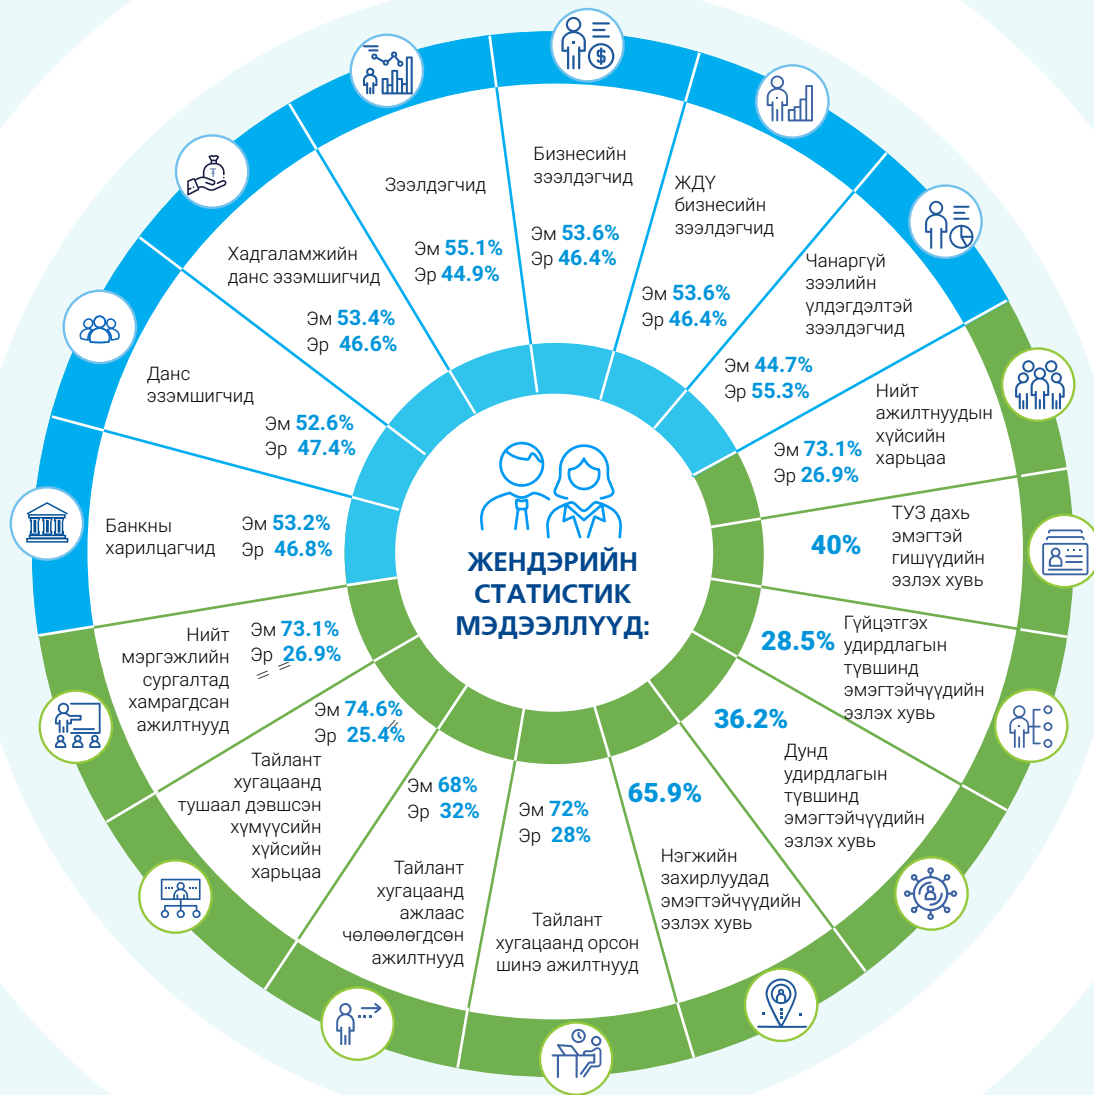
ЖЕНДЭРИЙН СТАТИСТИК МЭДЭЭЛЛҮҮД:

Бизнесийн зээлдэгчид
Эм 53.6%
Эр 46.4%

ЖДҮ бизнесийн зээлдэгчид
Эм 53.6%
Эр 46.4%

Чанаргүй зээлийн үлдэгдэлтэй зээлдэгчид
Эм 44.7%
Эр 55.3%

Нийт ажилтнуудын хүйсийн харьцаа
Эм 73.1%
Эр 26.9%

ТУЗ дахь эмэгтэй гишүүдийн эзлэх хувь
40%

Гүйцэтгэх удирдлагын түвшинд эмэгтэйчүүдийн эзлэх хувь
28.5%

Дунд удирдлагын түвшинд эмэгтэйчүүдийн эзлэх хувь
36.2%

Нэгжийн захирлуудад эмэгтэйчүүдийн эзлэх хувь
65.9%

Тайлант хугацаанд орсон шинэ ажилтнууд
Эм 72%
Эр 28%

Тайлант хугацаанд ажлаас чөлөөлөгдсөн ажилтнууд
Эм 68%
Эр 32%

Тайлант хугацаанд тушаал дэвшсэн хүмүүсийн хүйсийн харьцаа
Эм 74.6%
Эр 25.4%

Нийт мэргэжлийн сургалтад хамрагдсан ажилтнууд
Эм 73.1%
Эр 26.9%

Банкны харилцагчид
Эм 53.2%
Эр 46.8%

Данс эзэмшигчид
Эм 52.6%
Эр 47.4%

Хадгаламжийн данс эзэмшигчид
Эм 53.4%
Эр 46.6%

Зээлдэгчид
Эм 55.1%
Эр 44.9%